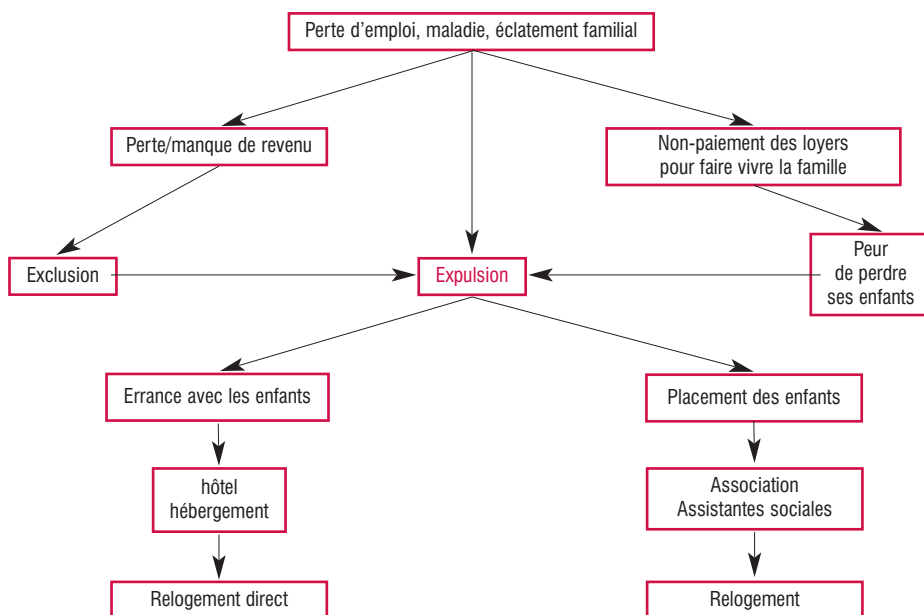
Perte d'emploi, maladie, éclatement familial

Perte/manque de revenu

Non-paiement des loyers pour faire vivre la famille

Exclusion

Expulsion

Peur de perdre ses enfants

Errance avec les enfants

Placement des enfants

hôtel hébergement

Association Assistantes sociales

Relogement direct

Relogement